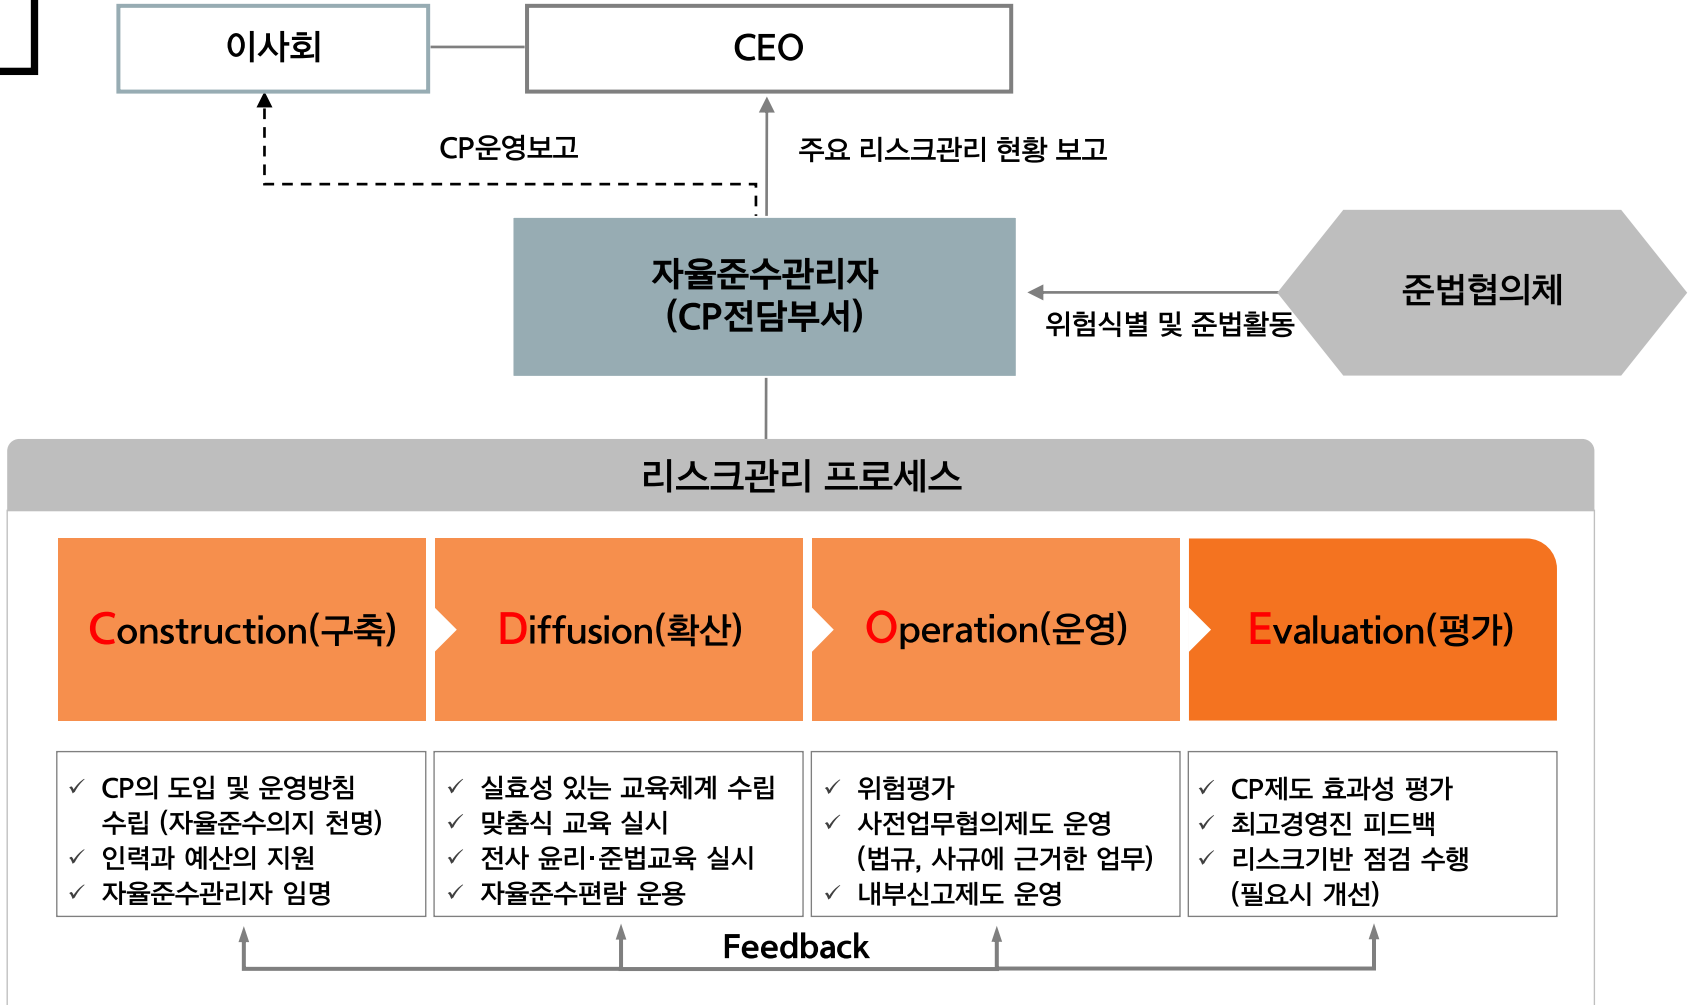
이사회

CEO

CP운영보고

주요 리스크관리 현황 보고

자율준수관리자
(CP전담부서)

준법협의체

위험식별 및 준법활동

리스크관리 프로세스

Construction(구축)

Diffusion(확산)

Operation(운영)

Evaluation(평가)

✓ CP의 도입 및 운영방침 수립 (자율준수의지 천명)
✓ 인력과 예산의 지원
✓ 자율준수관리자 임명

✓ 실효성 있는 교육체계 수립
✓ 맞춤식 교육 실시
✓ 전사 윤리·준법교육 실시
✓ 자율준수편람 운용

✓ 위험평가
✓ 사전업무협의제도 운영 (법규, 사규에 근거한 업무)
✓ 내부신고제도 운영

✓ CP제도 효과성 평가
✓ 최고경영진 피드백
✓ 리스크기반 점검 수행 (필요시 개선)

Feedback